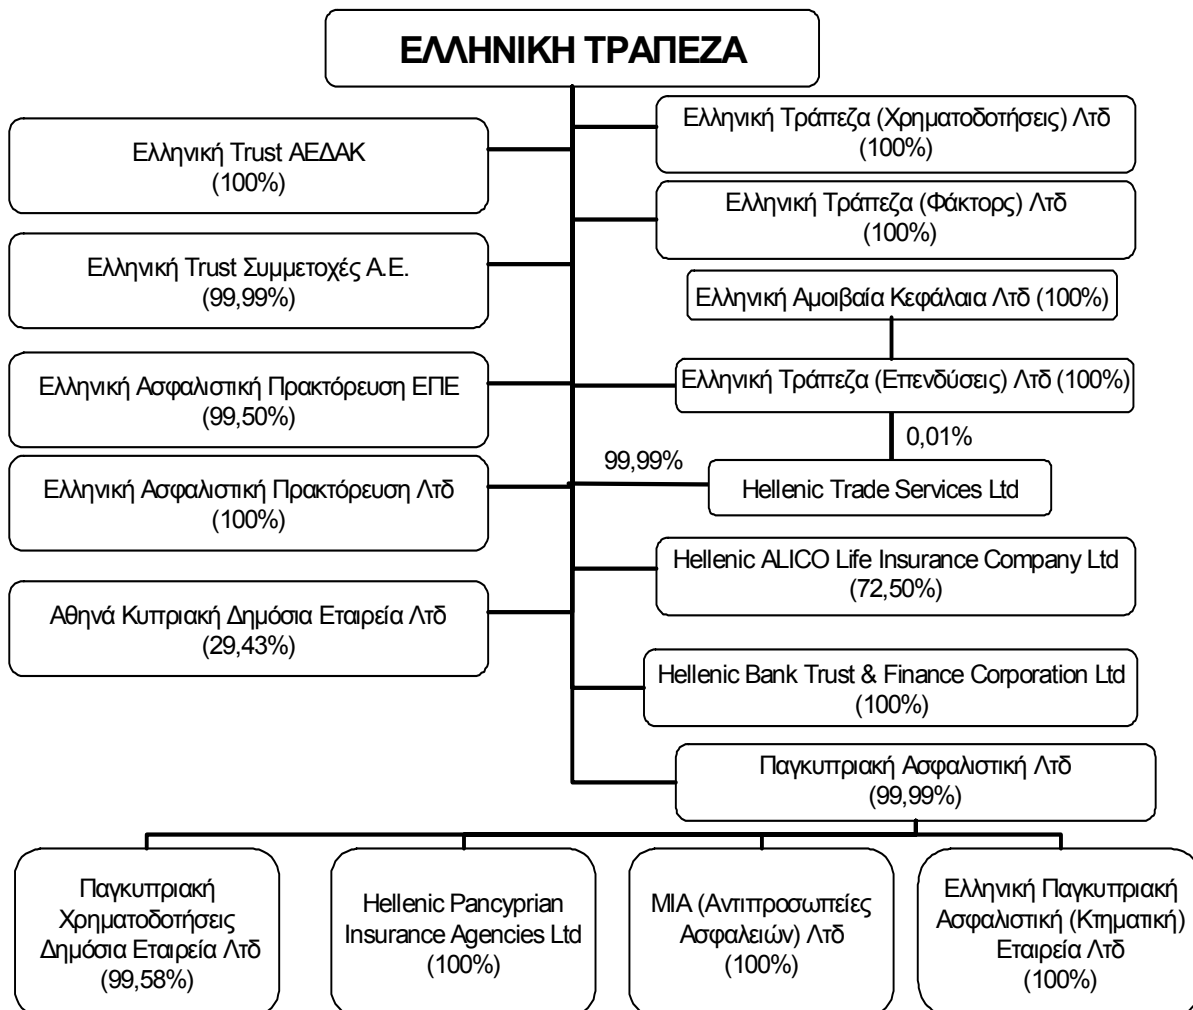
ΕΛΛΗΝΙΚΗ ΤΡΑΠΕΖΑ

Ελληνική Trust ΑΕΔΑΚ
(100%)

Ελληνική Trust Συμμετοχές Α.Ε.
(99,99%)

Ελληνική Ασφαλιστική Πρακτόρευση ΕΠΕ
(99,50%)

Ελληνική Ασφαλιστική Πρακτόρευση Λτδ
(100%)

Αθηνά Κυπριακή Δημόσια Εταιρεία Λτδ
(29,43%)

Ελληνική Τράπεζα (Χρηματοδοτήσεις) Λτδ
(100%)

Ελληνική Τράπεζα (Φάκτορς) Λτδ
(100%)

Ελληνική Αμοιβαία Κεφάλαια Λτδ (100%)

Ελληνική Τράπεζα (Επενδύσεις) Λτδ (100%)

0,01%

99,99%

Hellenic Trade Services Ltd

Hellenic ALICO Life Insurance Company Ltd
(72,50%)

Hellenic Bank Trust & Finance Corporation Ltd
(100%)

Παγκυπριακή Ασφαλιστική Λτδ
(99,99%)

Παγκυπριακή Χρηματοδοτήσεις Δημόσια Εταιρεία Λτδ
(99,58%)

Hellenic Pancyprian Insurance Agencies Ltd
(100%)

MIA (Αντιπροσωπείες Ασφαλειών) Λτδ
(100%)

Ελληνική Παγκυπριακή Ασφαλιστική (Κτηματική) Εταιρεία Λτδ
(100%)